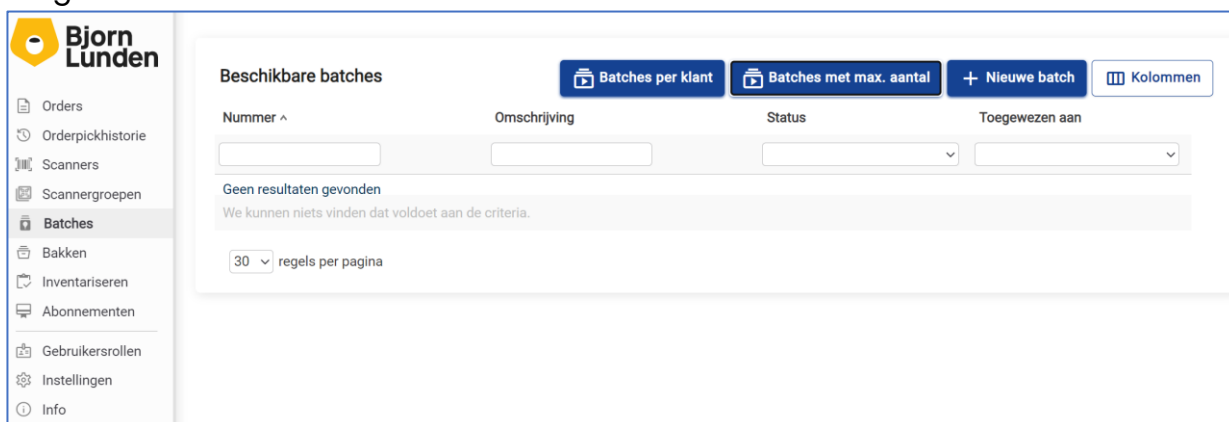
Bjorn Lunden

Orders
Orderpickhistorie
Scanners
Scannergroepen
Batches
Bakken
Inventariseren
Abonnementen
Gebruikersrollen
Instellingen
Info

Beschikbare batches

Batches per klant
Batches met max. aantal
+ Nieuwe batch
Kolommen

| Nummer ^ | Omschrijving | Status | Toegewezen aan |
|---|---|---|---|

Geen resultaten gevonden
We kunnen niets vinden dat voldoet aan de criteria.

30 regels per pagina